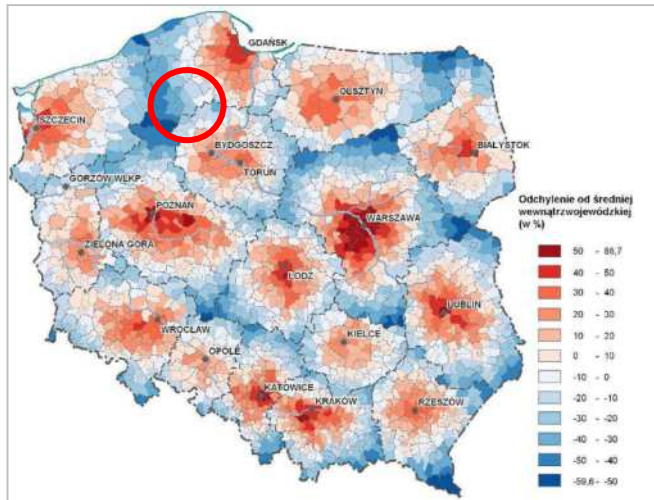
GDAŃSK
OLSZTYN
SZCZECIN
BYDGOSZCZ
BIAŁYSTOK
TORUŃ
GORZÓW WLKP.
POZNAŃ
WARSZAWA
ZIELONA GÓRA
ŁÓDŹ
LUBLIN
WROCŁAW
KIELCE
OPOLE
KATOWICE
KRAKÓW
RZESZÓW

Odchylenie od średniej wewnątrzwojewódzkiej (w %)

50 – 86,7
40 – 50
30 – 40
20 – 30
10 – 20
0 – 10
-10 – 0
-20 – -10
-30 – -20
-40 – -30
-50 – -40
-59,6 – -50